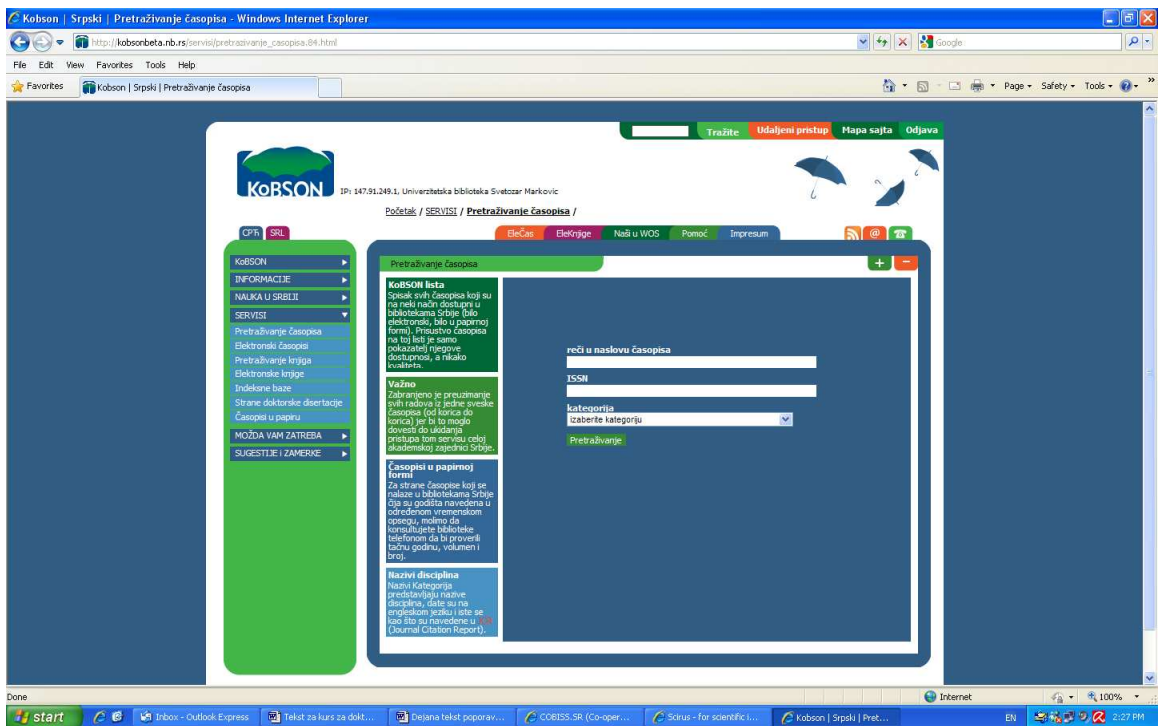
Kobson | Srpski | Pretraživanje časopisa - Windows Internet Explorer

http://kobsonbeta.nb.rs/servisi/pretrazivanje_casopisa.84.html

Google

File Edit View Favorites Tools Help

Favorites Kobson | Srpski | Pretraživanje časopisa

Page Safety Tools

Tražite Udaljeni pristup Mapa sajta Odjava

KoBSON IP: 147.91.249.1, Univerzitetska biblioteka Svetozar Markovic

Početak / SERVISI / Pretraživanje časopisa /

CPБ SRL

EleČas EleKnjige Naši u WOS Pomoć Impresum

KoBSON
INFORMACIJE
NAUKA U SRBIJI
SERVISI
Pretraživanje časopisa
Elektronski časopisi
Pretraživanje knjiga
Elektronske knjige
Indeksne baze
Strane doktorske disertacije
Časopisi u papiru
MOŽDA VAM ZATREBA
SUGESTIJE I ZAMERKE

Pretraživanje časopisa

KoBSON lista
Spisak svih časopisa koji su na neki način dostupni u bibliotekama Srbije (bilo elektronski, bilo u papirnoj formi). Prisustvo časopisa na toj listi je samo pokazatelj njegove dostupnosti, a nikako kvaliteta.

Važno
Zabranjeno je preuzimanje svih radova iz jedne sveske časopisa (od korica do korica) jer bi to moglo dovesti do ukidanja pristupa tom servisu celoj akademskoj zajednici Srbije.

Časopisi u papirnoj formi
Za strane časopise koji se nalaze u bibliotekama Srbije čija su godišta navedena u određenom vremenskom opsegu, molimo da konsultujete biblioteke telefonom da bi proverili tačnu godinu, volumen i broj.

Nazivi disciplina
Nazivi Kategorija predstavljaju nazive disciplina, date su na engleskom jeziku i iste se kao što su navedene u JCR (Journal Citation Report).

reči u naslovu časopisa

ISSN

kategorija
izaberite kategoriju

Pretraživanje

Done Internet 100%

start Inbox - Outlook Express Tekst za kurs za dokt... Dejana tekst poporav... COBISS.SR (Co-oper... Scirus - for scientific i... Kobson | Srpski | Pret... EN 2:27 PM